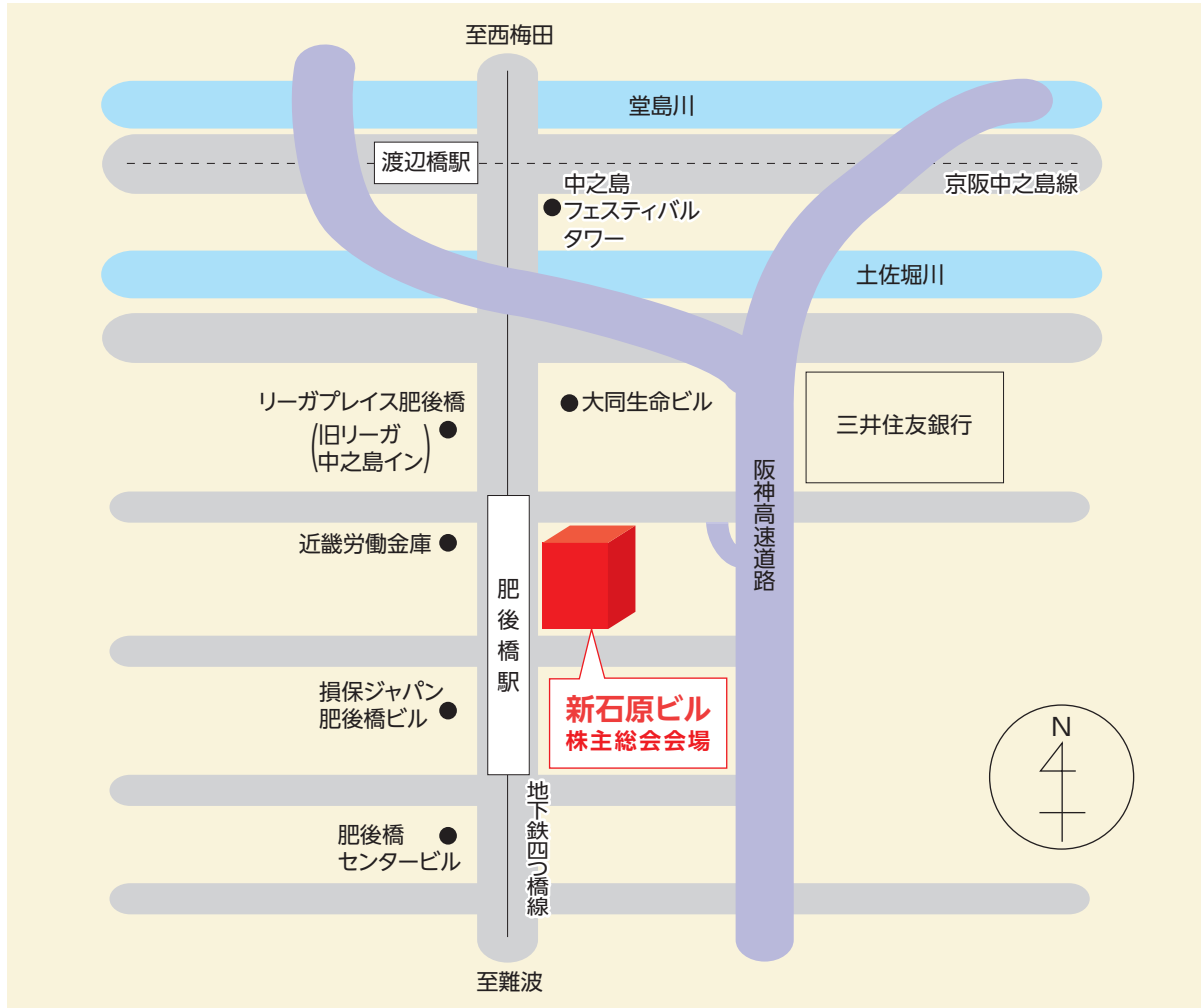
至西梅田

堂島川

渡辺橋駅

京阪中之島線

中之島
フェスティバル
タワー

土佐堀川

リーガプレイス肥後橋
(旧リーガ
中之島イン)

大同生命ビル

三井住友銀行

阪神高速道路

近畿労働金庫

肥後橋駅

新石原ビル
株主総会会場

損保ジャパン
肥後橋ビル

N

地下鉄四つ橋線

肥後橋
センタービル

至難波